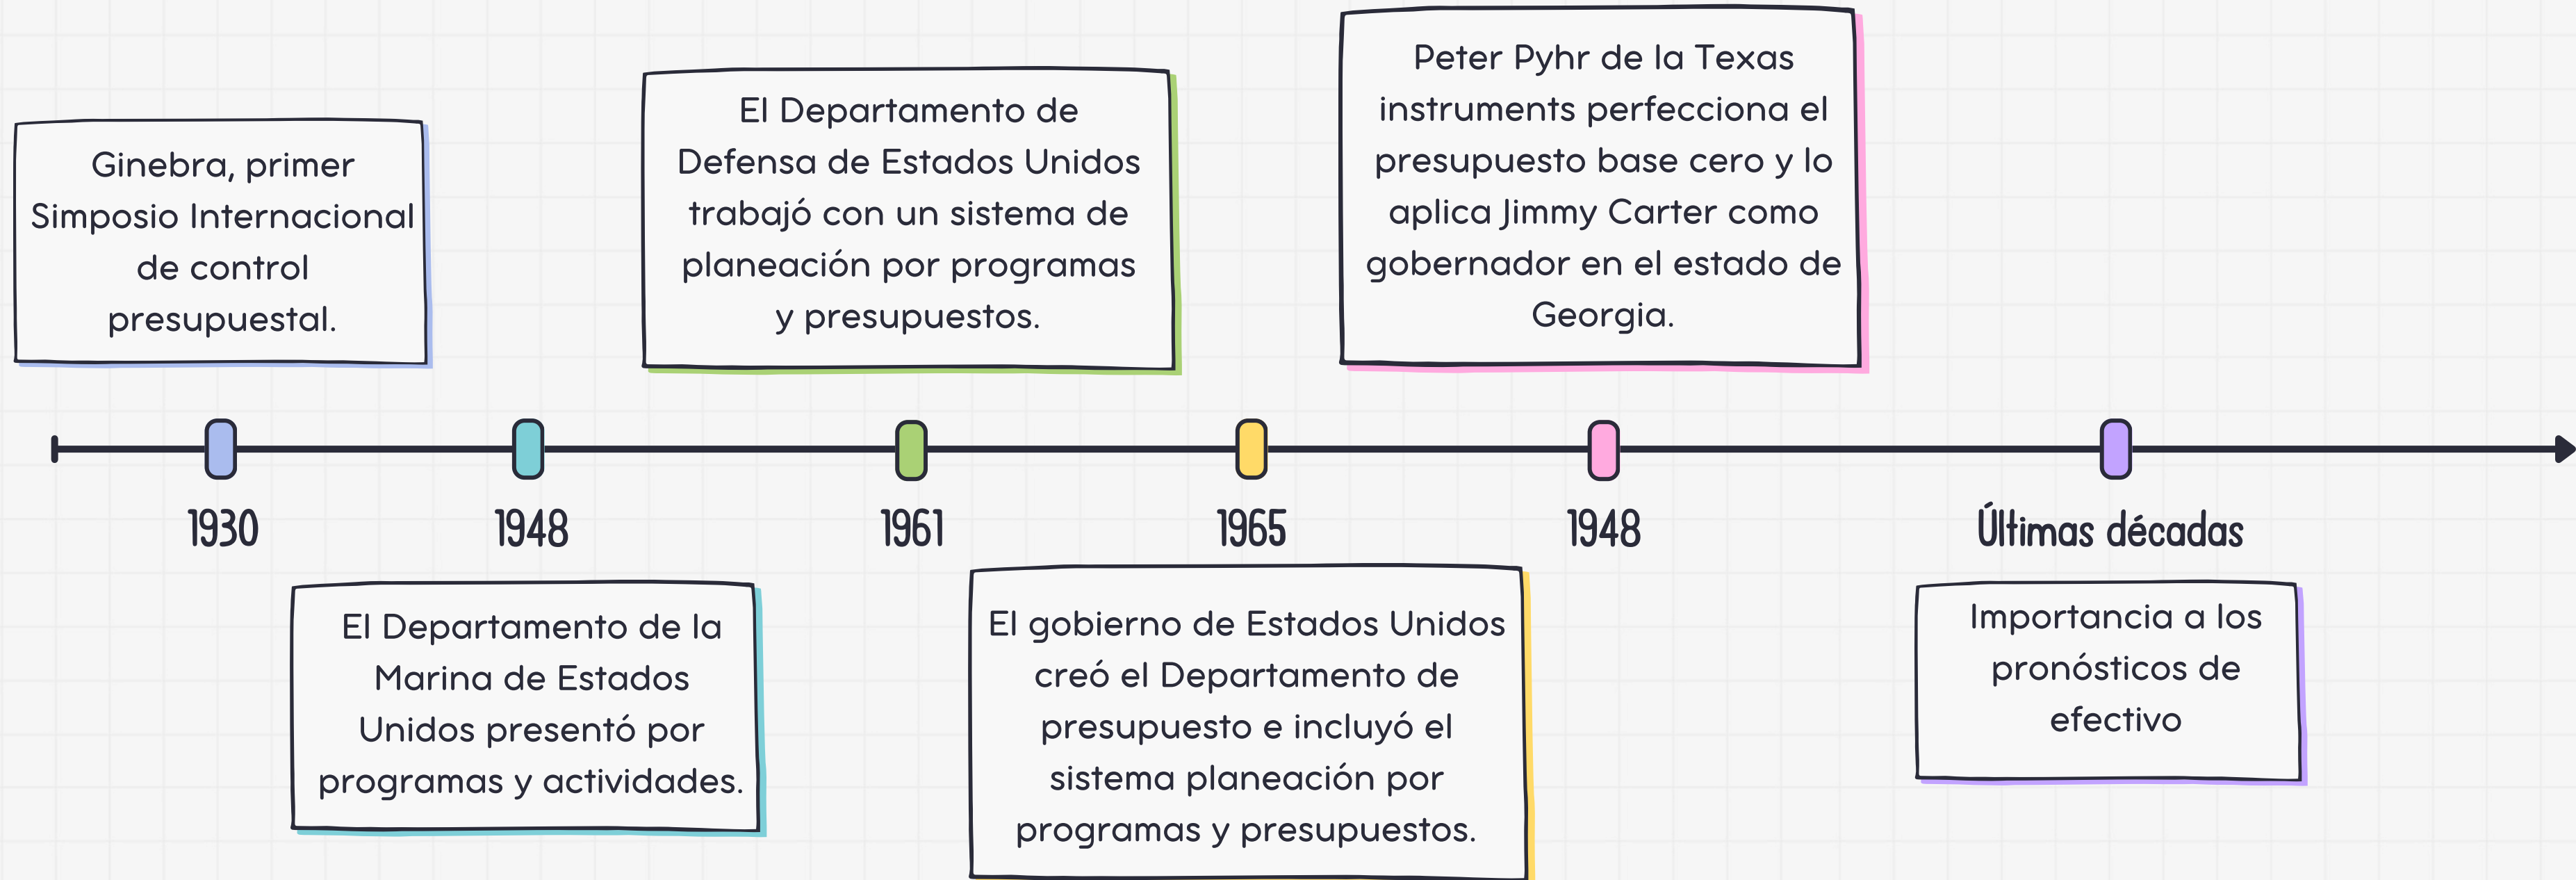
Ginebra, primer Simposio Internacional de control presupuestal.

El Departamento de Defensa de Estados Unidos trabajó con un sistema de planeación por programas y presupuestos.

Peter Pyhr de la Texas instruments perfecciona el presupuesto base cero y lo aplica Jimmy Carter como gobernador en el estado de Georgia.

1930

1948

1961

1965

1948

Últimas décadas

El Departamento de la Marina de Estados Unidos presentó por programas y actividades.

El gobierno de Estados Unidos creó el Departamento de presupuesto e incluyó el sistema planeación por programas y presupuestos.

Importancia a los pronósticos de efectivo